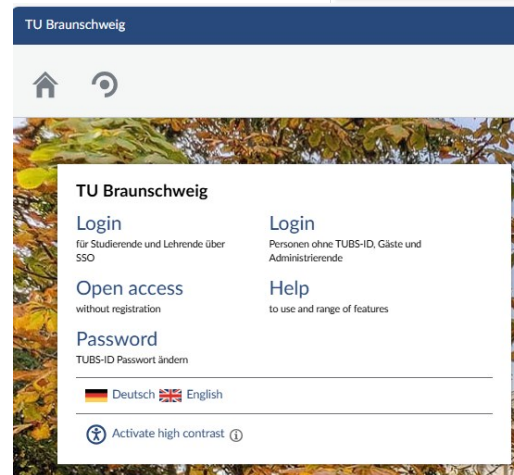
TU Braunschweig

TU Braunschweig

Login
für Studierende und Lehrende über SSO

Login
Personen ohne TUBS-ID, Gäste und Administrierende

Open access
without registration

Help
to use and range of features

Password
TUBS-ID Passwort ändern

Deutsch English

Activate high contrast